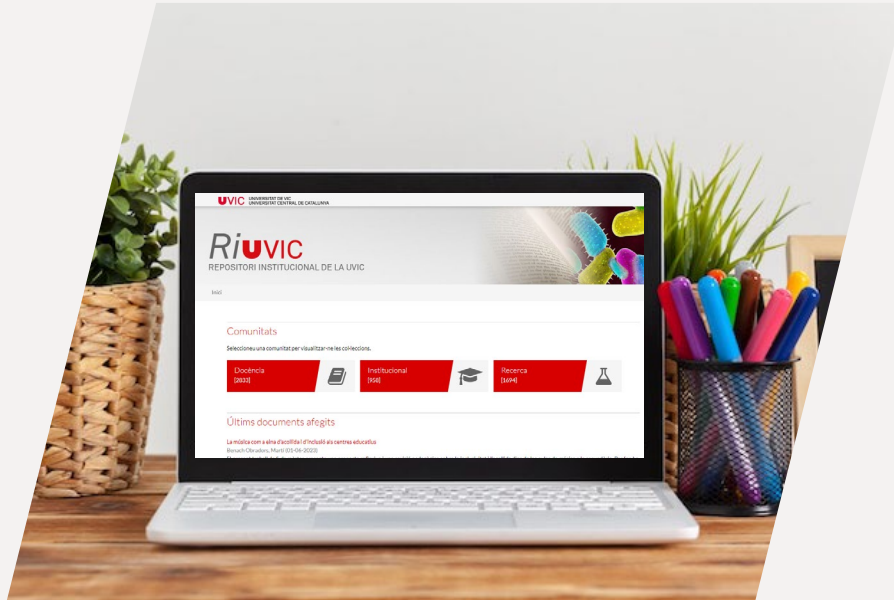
UVIC UNIVERSITAT DE VIC UNIVERSITAT CENTRAL DE CATALUNYA

RiUVIC
REPOSITORI INSTITUCIONAL DE LA UVIC

Inici

Comunitats

Seleccioneu una comunitat per visualitzar-ne les col·leccions.

Docència
[2023]

Institucional
[958]

Recerca
[1694]

Últims documents afegits

La música com a eina d'acollida i d'inclusió als centres educatius
Bonach Obradors, Martí (01-06-2023)
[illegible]